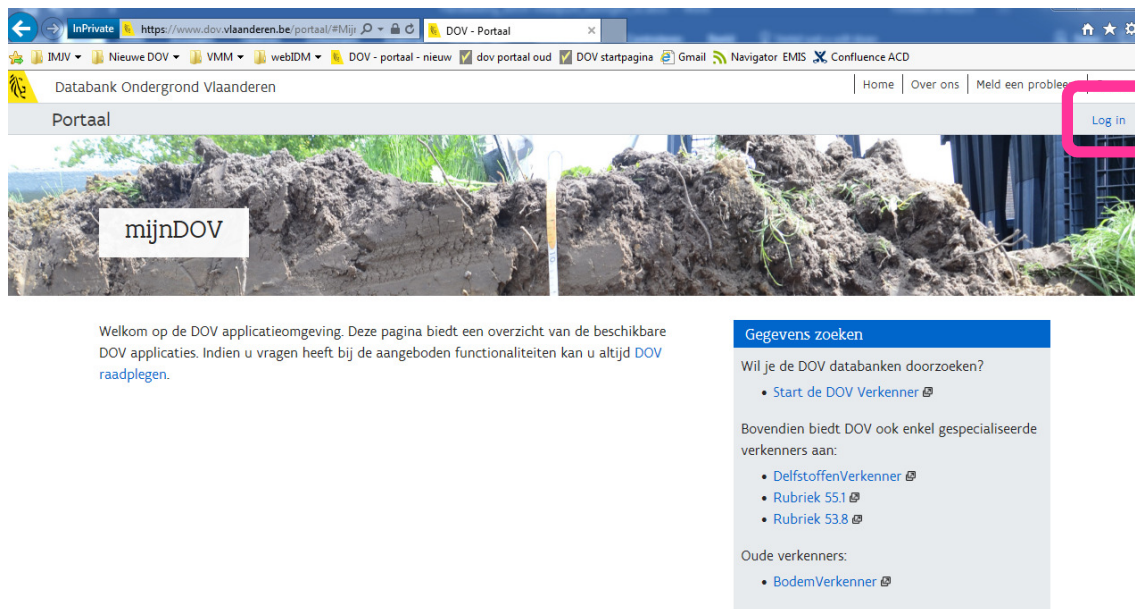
InPrivate https://www.dov.vlaanderen.be/portaal/#Mijı DOV - Portaal ×

IMJV ▾ Nieuwe DOV ▾ VMM ▾ webIDM ▾ DOV - portaal - nieuw dov portaal oud DOV startpagina Gmail Navigator EMIS Confluence ACD

Databank Ondergrond Vlaanderen

Home | Over ons | Meld een problee

Portaal

Log in

mijnDOV

Welkom op de DOV applicatieomgeving. Deze pagina biedt een overzicht van de beschikbare DOV applicaties. Indien u vragen heeft bij de aangeboden functionaliteiten kan u altijd DOV raadplegen.

Gegevens zoeken

Wil je de DOV databanken doorzoeken?

- Start de DOV Verkenner

Bovendien biedt DOV ook enkel gespecialiseerde verkenners aan:

- DelfstoffenVerkenner
- Rubriek 55.1
- Rubriek 53.8

Oude verkenners:

- BodemVerkenner